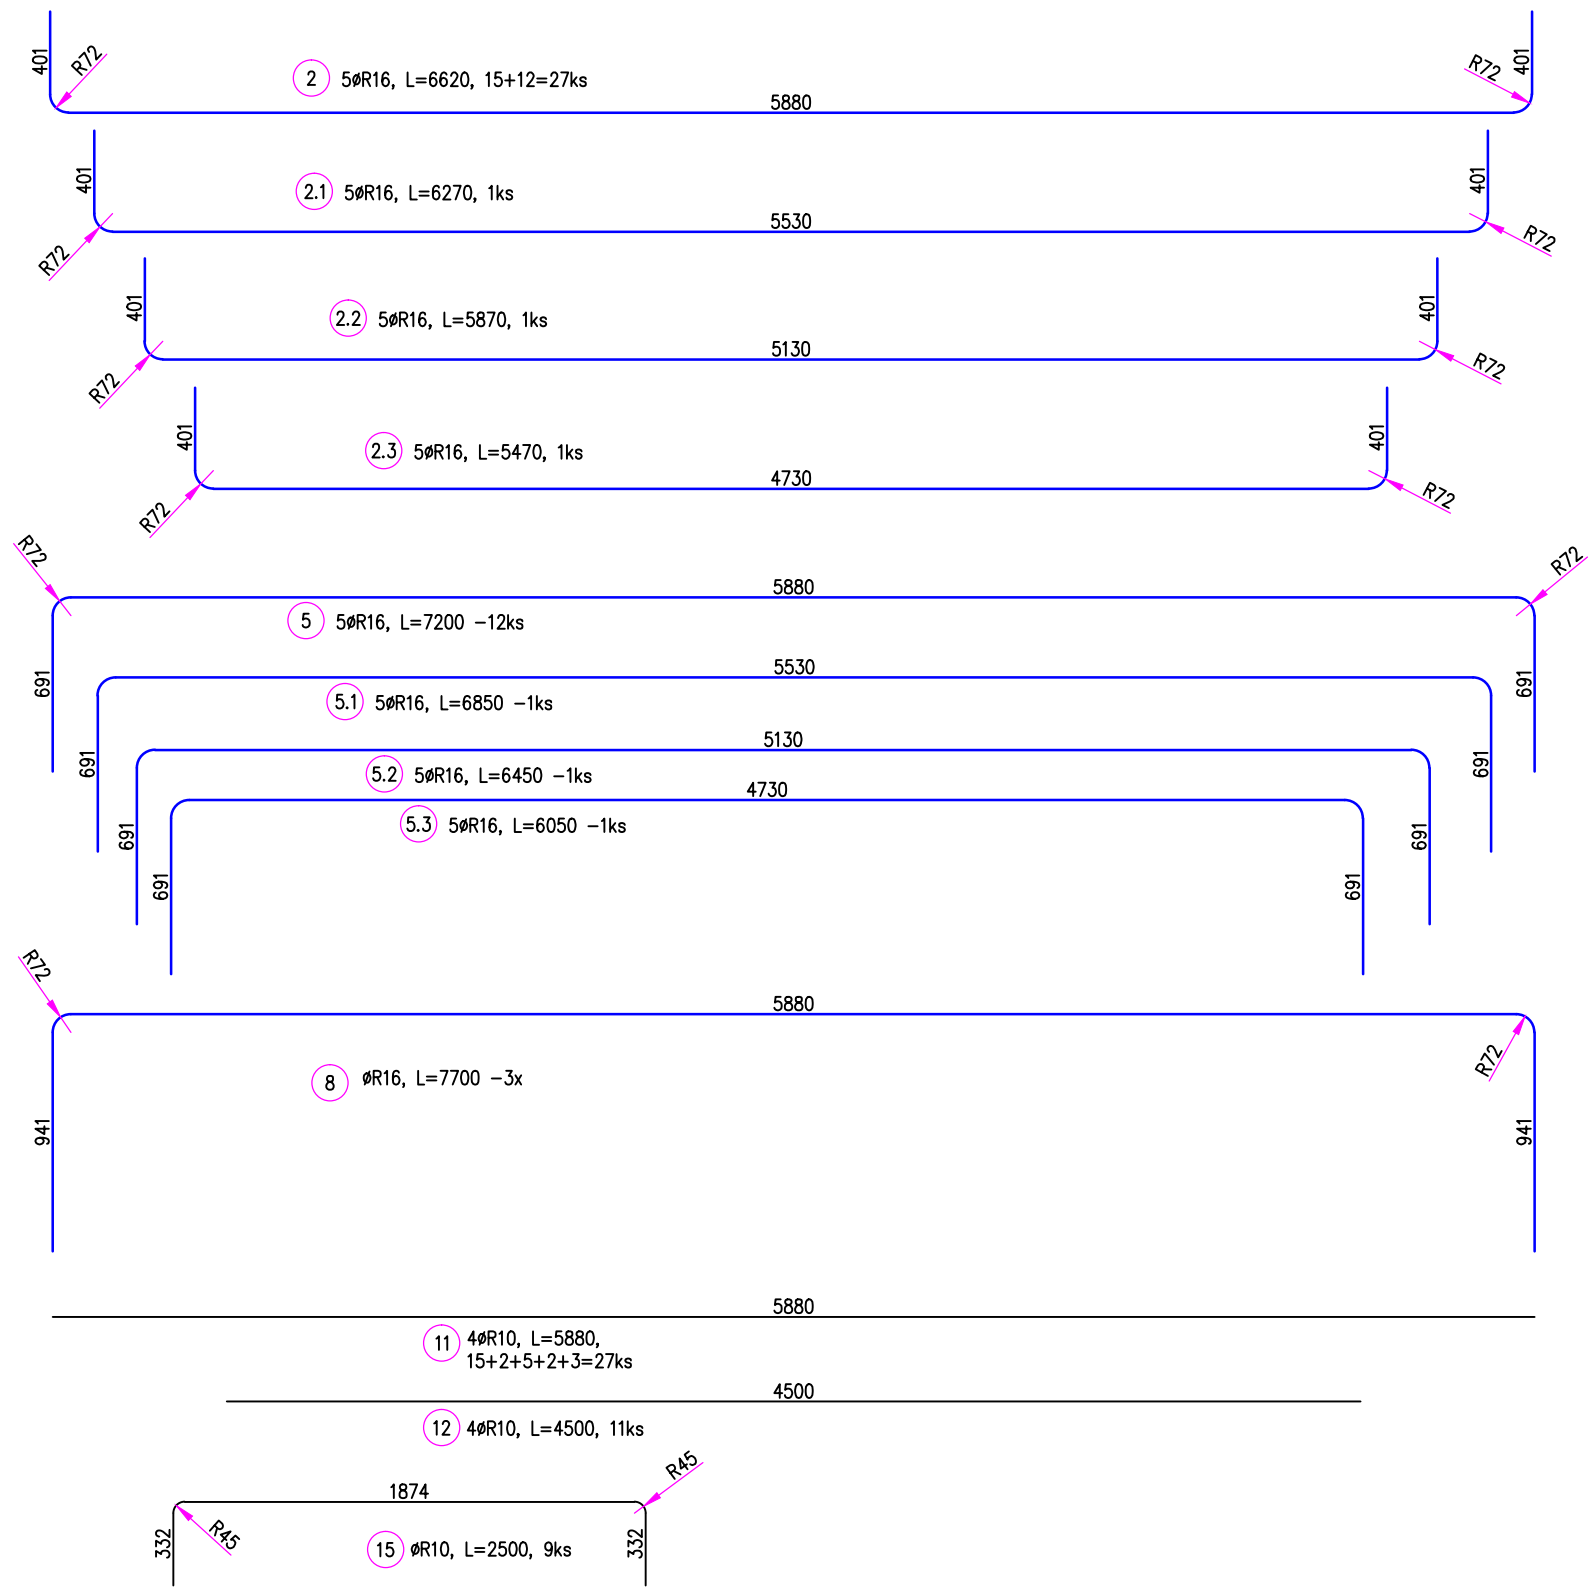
401 R72 2 5øR16, L=6620, 15+12=27ks R72 401
5880
401 2.1 5øR16, L=6270, 1ks 401
R72 5530 R72
401 2.2 5øR16, L=5870, 1ks 401
R72 5130 R72
401 2.3 5øR16, L=5470, 1ks 401
R72 4730 R72

R72 R72
5880
5 5øR16, L=7200 -12ks
5530
691 5.1 5øR16, L=6850 -1ks 691
5130
691 5.2 5øR16, L=6450 -1ks 691
4730
691 5.3 5øR16, L=6050 -1ks 691
691 691

R72
5880
8 øR16, L=7700 -3x R72
941 941

5880
11 4øR10, L=5880, 15+2+5+2+3=27ks
4500
12 4øR10, L=4500, 11ks
R45
1874
332 R45 15 øR10, L=2500, 9ks 332